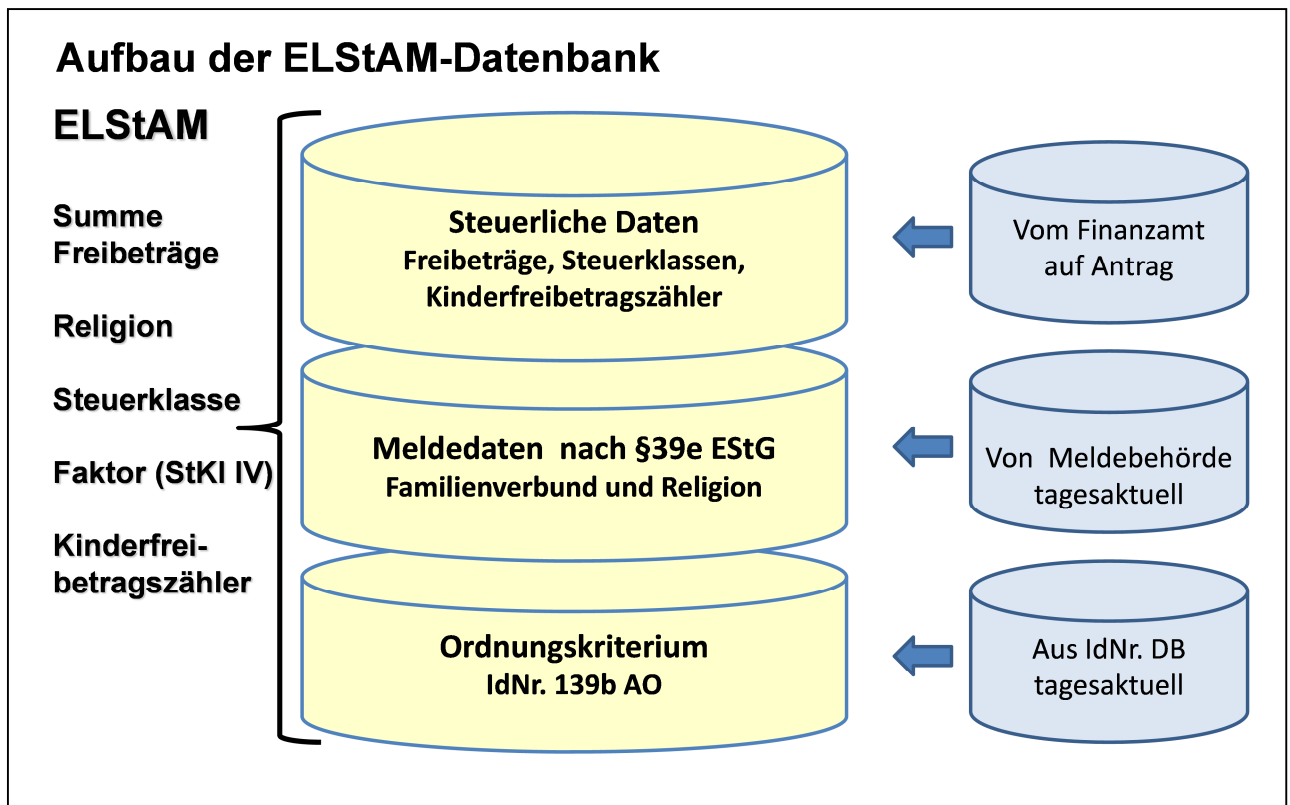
Aufbau der ELStAM-Datenbank

ELStAM

Summe Freibeträge

Religion

Steuerklasse

Faktor (StKl IV)

Kinderfreibetragszähler

Steuerliche Daten
Freibeträge, Steuerklassen, Kinderfreibetragszähler

Vom Finanzamt auf Antrag

Meldedaten nach §39e EStG
Familienverbund und Religion

Von Meldebehörde tagesaktuell

Ordnungskriterium
IdNr. 139b AO

Aus IdNr. DB tagesaktuell